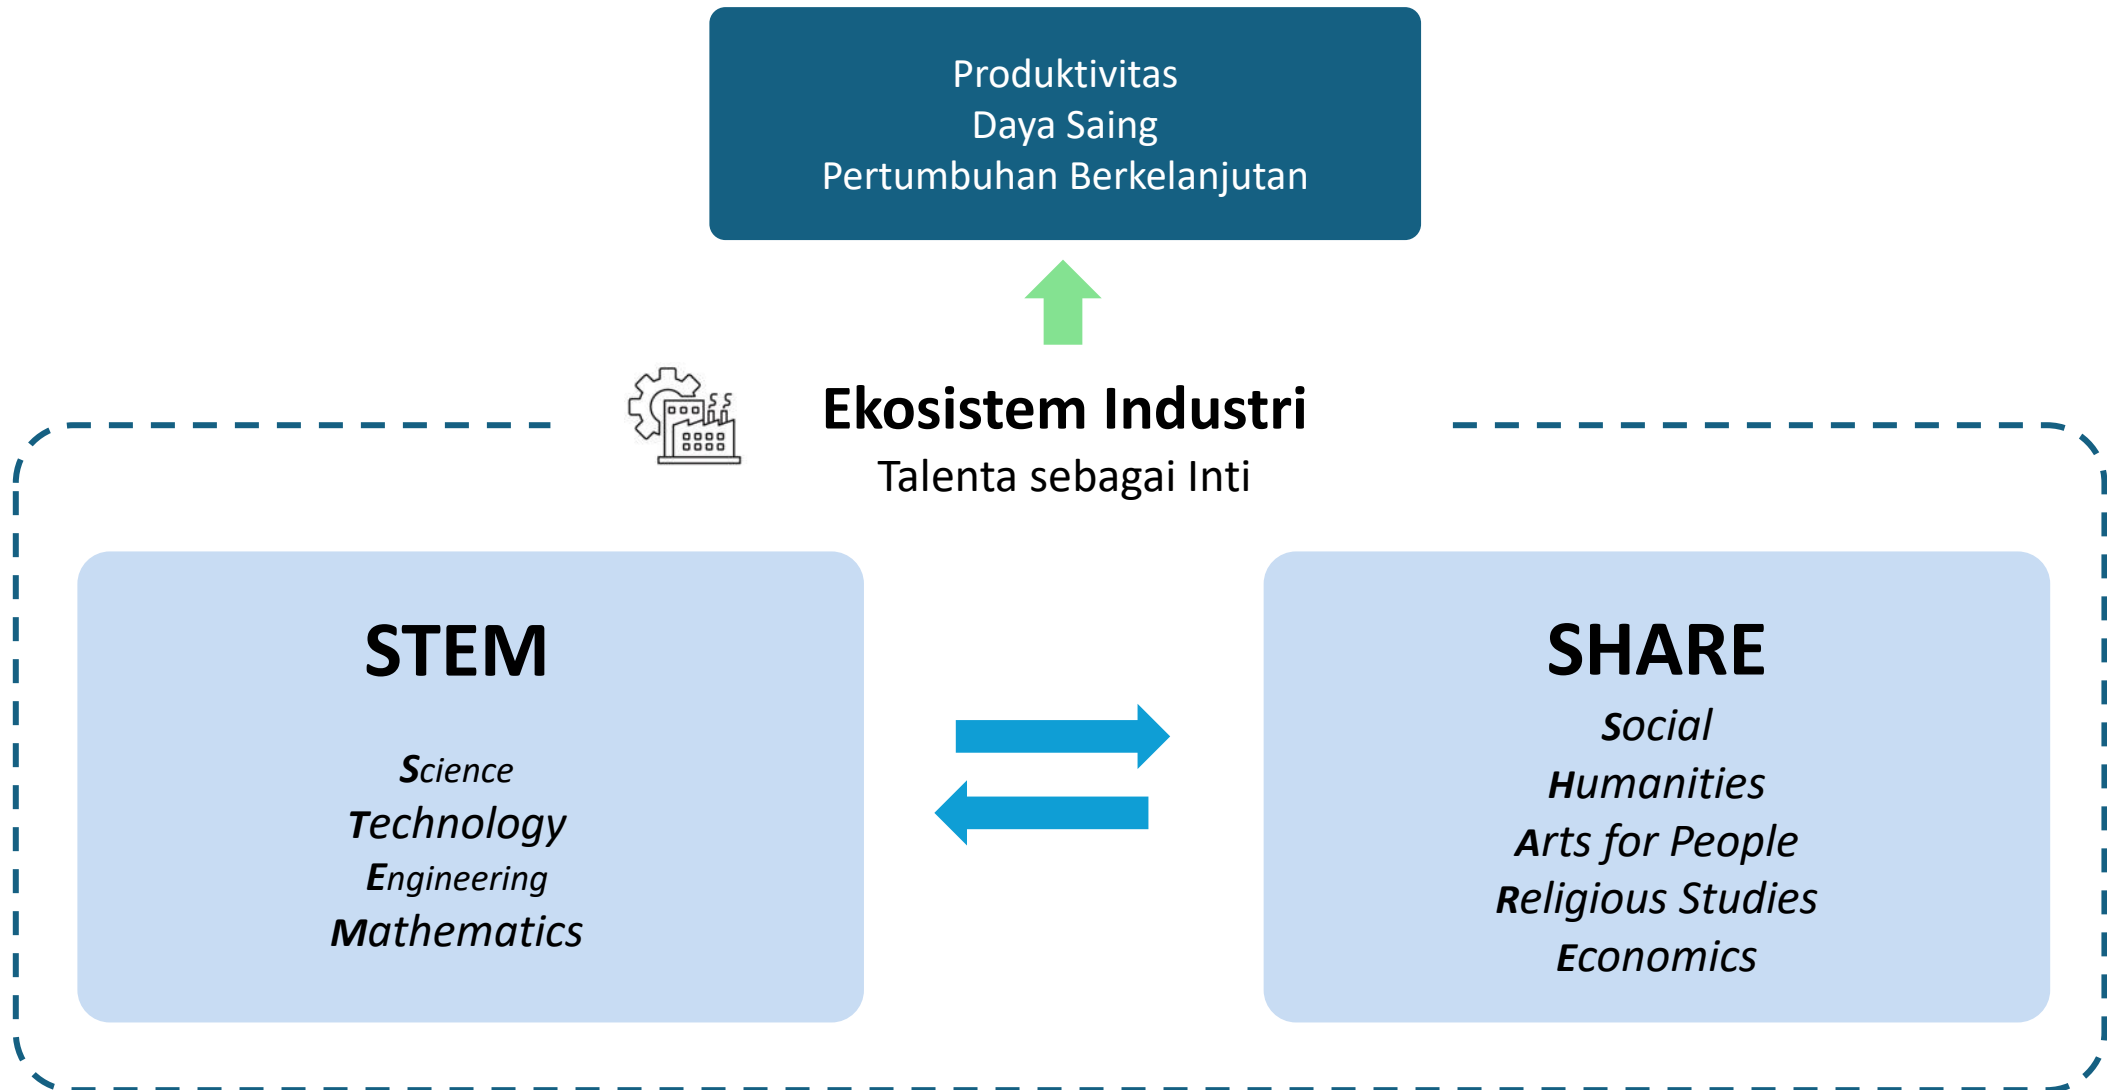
Produktivitas
Daya Saing
Pertumbuhan Berkelanjutan

Ekosistem Industri
Talenta sebagai Inti

STEM

Science
Technology
Engineering
Mathematics

SHARE

Social
Humanities
Arts for People
Religious Studies
Economics